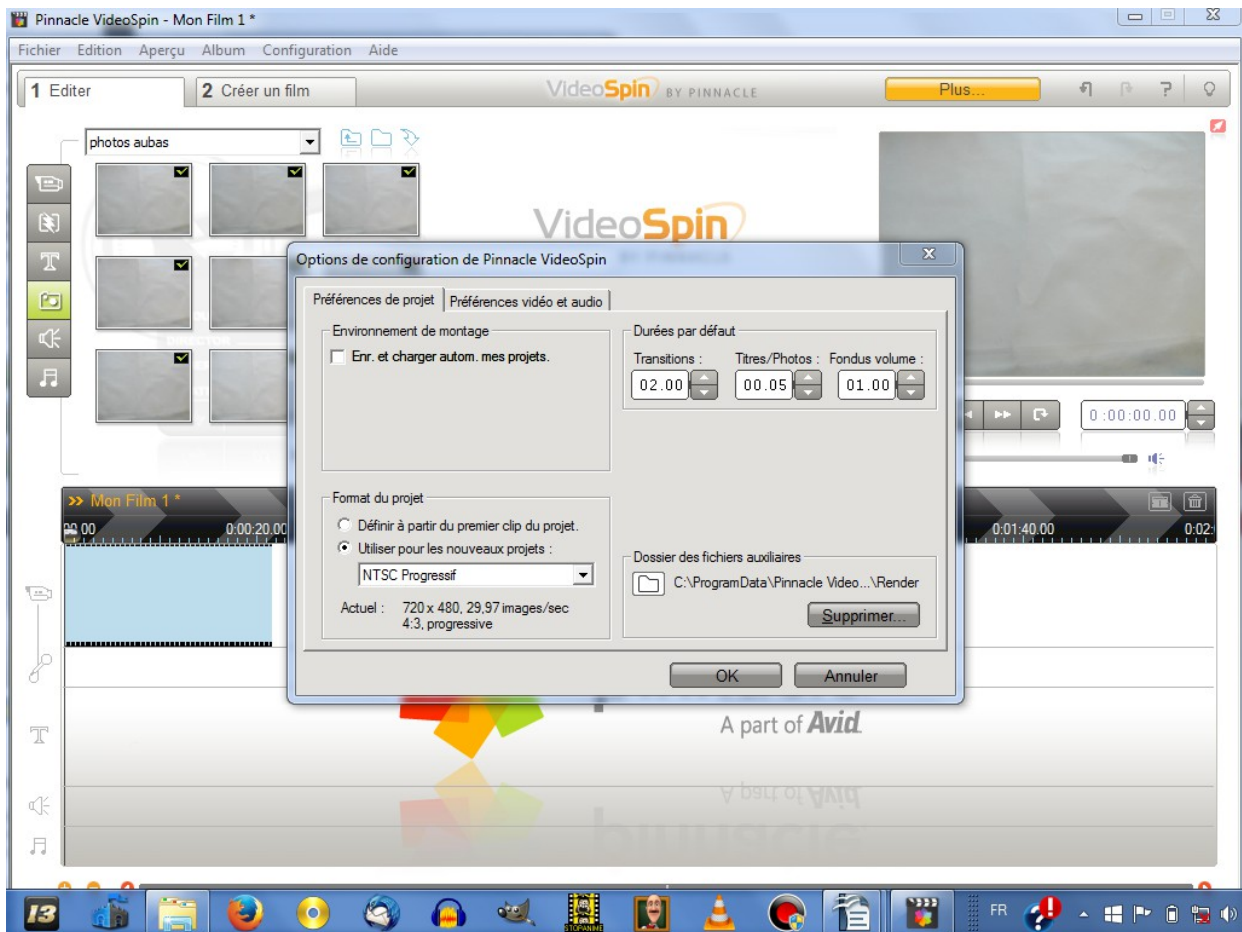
Pinnacle VideoSpin - Mon Film 1 *

Fichier Edition Aperçu Album Configuration Aide

1 Editer
2 Créer un film
VideoSpin BY PINNACLE
Plus...

photos aubas

VideoSpin

Options de configuration de Pinnacle VideoSpin

Préférences de projet
Préférences vidéo et audio

Environnement de montage
Enr. et charger autom. mes projets.

Durées par défaut
Transitions : 02.00
Titres/Photos : 00.05
Fondus volume : 01.00

Format du projet
Définir à partir du premier clip du projet.
Utiliser pour les nouveaux projets :
NTSC Progressif
Actuel : 720 x 480, 29,97 images/sec 4:3, progressive

Dossier des fichiers auxiliaires
C:\ProgramData\Pinnacle Video...\Render
Supprimer...

OK
Annuler

0:00:00.00

>> Mon Film 1 *
00.00
0:00:20.00
0:01:40.00
0:02:

A part of Avid.

FR